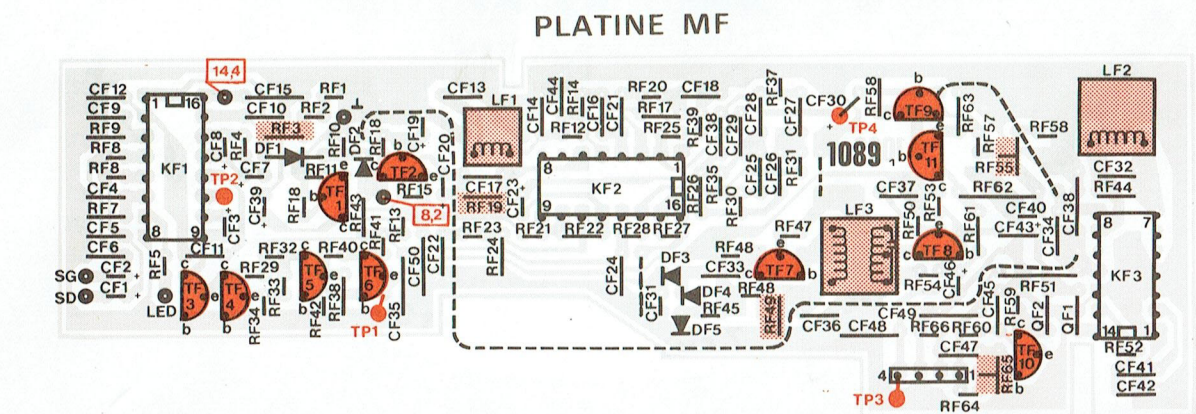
PLATINE MF

14,4
CF12
CF9
RF9
RF8
RF6
CF4
RF7
CF5
CF6
KF1
1
16
8
9
CF15
CF10
RF2
RF1
RF3
CF8
RF4
DF1
CF7
TP2
CF39
CF3
CF11
RF18
RF10
RF11
DF2
TF1
RF43
RF18
TF2
CF19
RF15
8,2
RF41
RF13
CF20
CF13
LF1
CF14
CF44
RF14
CF16
CF21
RF12
RF20
RF17
RF25
CF18
RF39
CF38
CF29
CF28
RF37
CF27
CF30
TP4
RF58
TF9
RF63
LF2
RF58
TF11
RF57
RF55
1089
KF2
8
9
16
CF17
RF19
CF23
RF26
RF35
RF30
CF25
CF26
RF31
CF37
RF53
RF62
CF32
RF44
CF40
CF38
RF23
RF24
RF21
RF22
RF28
RF27
RF48
RF47
LF3
RF50
RF61
TF8
CF43
CF34
KF3
8
7
14
1
SG
SD
CF2
CF1
RF5
LED
TF3
TF4
RF29
RF34
RF32
RF33
TF5
RF42
RF40
RF38
TF6
TP1
CF35
CF50
CF22
CF24
DF3
CF33
TF7
DF4
RF48
RF45
CF31
DF5
RF49
RF54
CF46
CF45
RF51
RF59
QF2
QF1
CF36
CF48
CF49
RF66
RF60
CF47
RF65
TF10
RF52
CF41
CF42
TP3
4
1
RF64